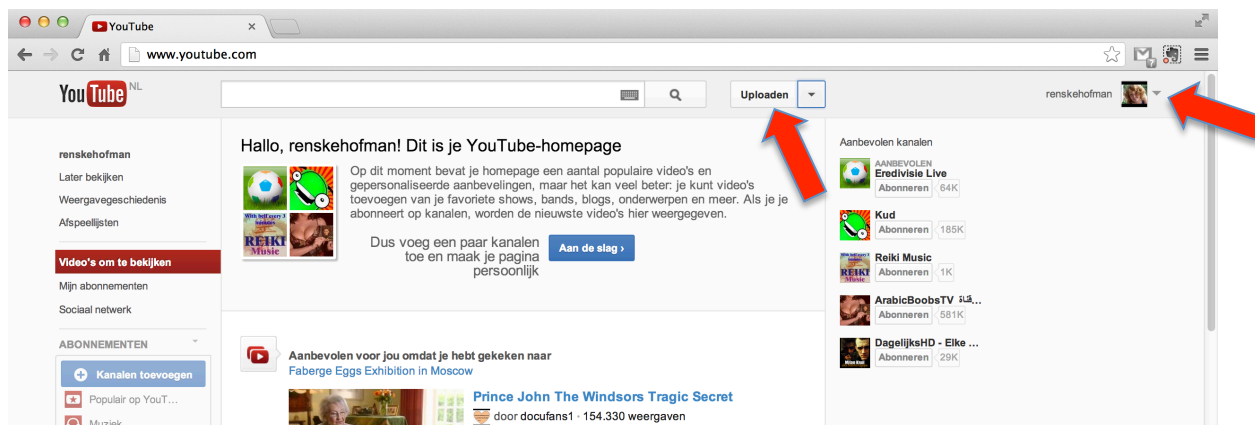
YouTube

www.youtube.com

YouTube NL

Uploaden

renskehofman

renskehofman
Later bekijken
Weergavegeschiedenis
Afspeellijsten

Video's om te bekijken
Mijn abonnementen
Sociaal netwerk

ABONNEMENTEN
Kanalen toevoegen
Populair op YouT…
Muziek

Hallo, renskehofman! Dit is je YouTube-homepage

Op dit moment bevat je homepage een aantal populaire video's en gepersonaliseerde aanbevelingen, maar het kan veel beter: je kunt video's toevoegen van je favoriete shows, bands, blogs, onderwerpen en meer. Als je je abonneert op kanalen, worden de nieuwste video's hier weergegeven.

REIKI Music

Dus voeg een paar kanalen toe en maak je pagina persoonlijk

Aan de slag ›

Aanbevolen voor jou omdat je hebt gekeken naar
Faberge Eggs Exhibition in Moscow

Prince John The Windsors Tragic Secret
door docufans1 · 154.330 weergaven

Aanbevolen kanalen

AANBEVOLEN
Eredivisie Live
Abonneren 64K

Kud
Abonneren 185K

Reiki Music
Abonneren 1K

ArabicBoobsTV ...
Abonneren 581K

DagelijksHD - Elke ...
Abonneren 29K